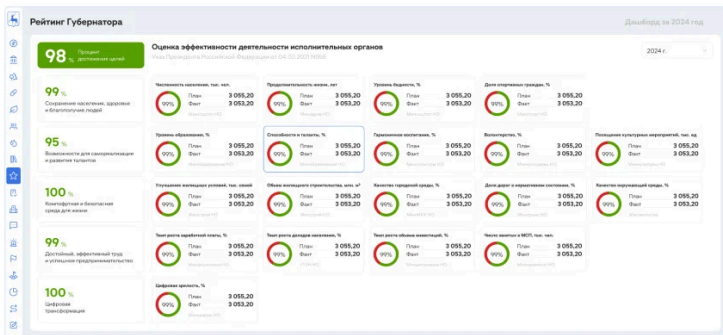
Рейтинг Губернатора

Дашборд за 2024 год

98 % Процент достижения целей

Оценка эффективности деятельности исполнительных органов

Указ Президента Российской Федерации от 04.02.2021 №68

2024 г.

99 % Сохранение населения, здоровье и благополучие людей

95 % Возможности для самореализации и развития талантов

100 % Комфортная и безопасная среда для жизни

99 % Достойный, эффективный труд и успешное предпринимательство

100 % Цифровая трансформация

Численность населения, тыс. чел.
99% План 3 055,20 Факт 3 053,20

Продолжительность жизни, лет
99% План 3 055,20 Факт 3 053,20

Уровень бедности, %
99% План 3 055,20 Факт 3 053,20

Доля спортивных граждан, %
99% План 3 055,20 Факт 3 053,20

Уровень образования, %
99% План 3 055,20 Факт 3 053,20

Способности и таланты, %
99% План 3 055,20 Факт 3 053,20

Гармоничное воспитание, %
99% План 3 055,20 Факт 3 053,20

Волонтерство, %
99% План 3 055,20 Факт 3 053,20

Посещение культурных мероприятий, тыс. ед.
99% План 3 055,20 Факт 3 053,20

Улучшение жилищных условий, тыс. семей
99% План 3 055,20 Факт 3 053,20

Объем жилищного строительства, млн. м²
99% План 3 055,20 Факт 3 053,20

Качество городской среды, %
99% План 3 055,20 Факт 3 053,20

Доля дорог в нормативном состоянии, %
99% План 3 055,20 Факт 3 053,20

Качество окружающей среды, %
99% План 3 055,20 Факт 3 053,20

Темп роста заработной платы, %
99% План 3 055,20 Факт 3 053,20

Темп роста дохода населения, %
99% План 3 055,20 Факт 3 053,20

Темп роста объема инвестиций, %
99% План 3 055,20 Факт 3 053,20

Число занятых в МСП, тыс. чел.
99% План 3 055,20 Факт 3 053,20

Цифровая зрелость, %
99% План 3 055,20 Факт 3 053,20